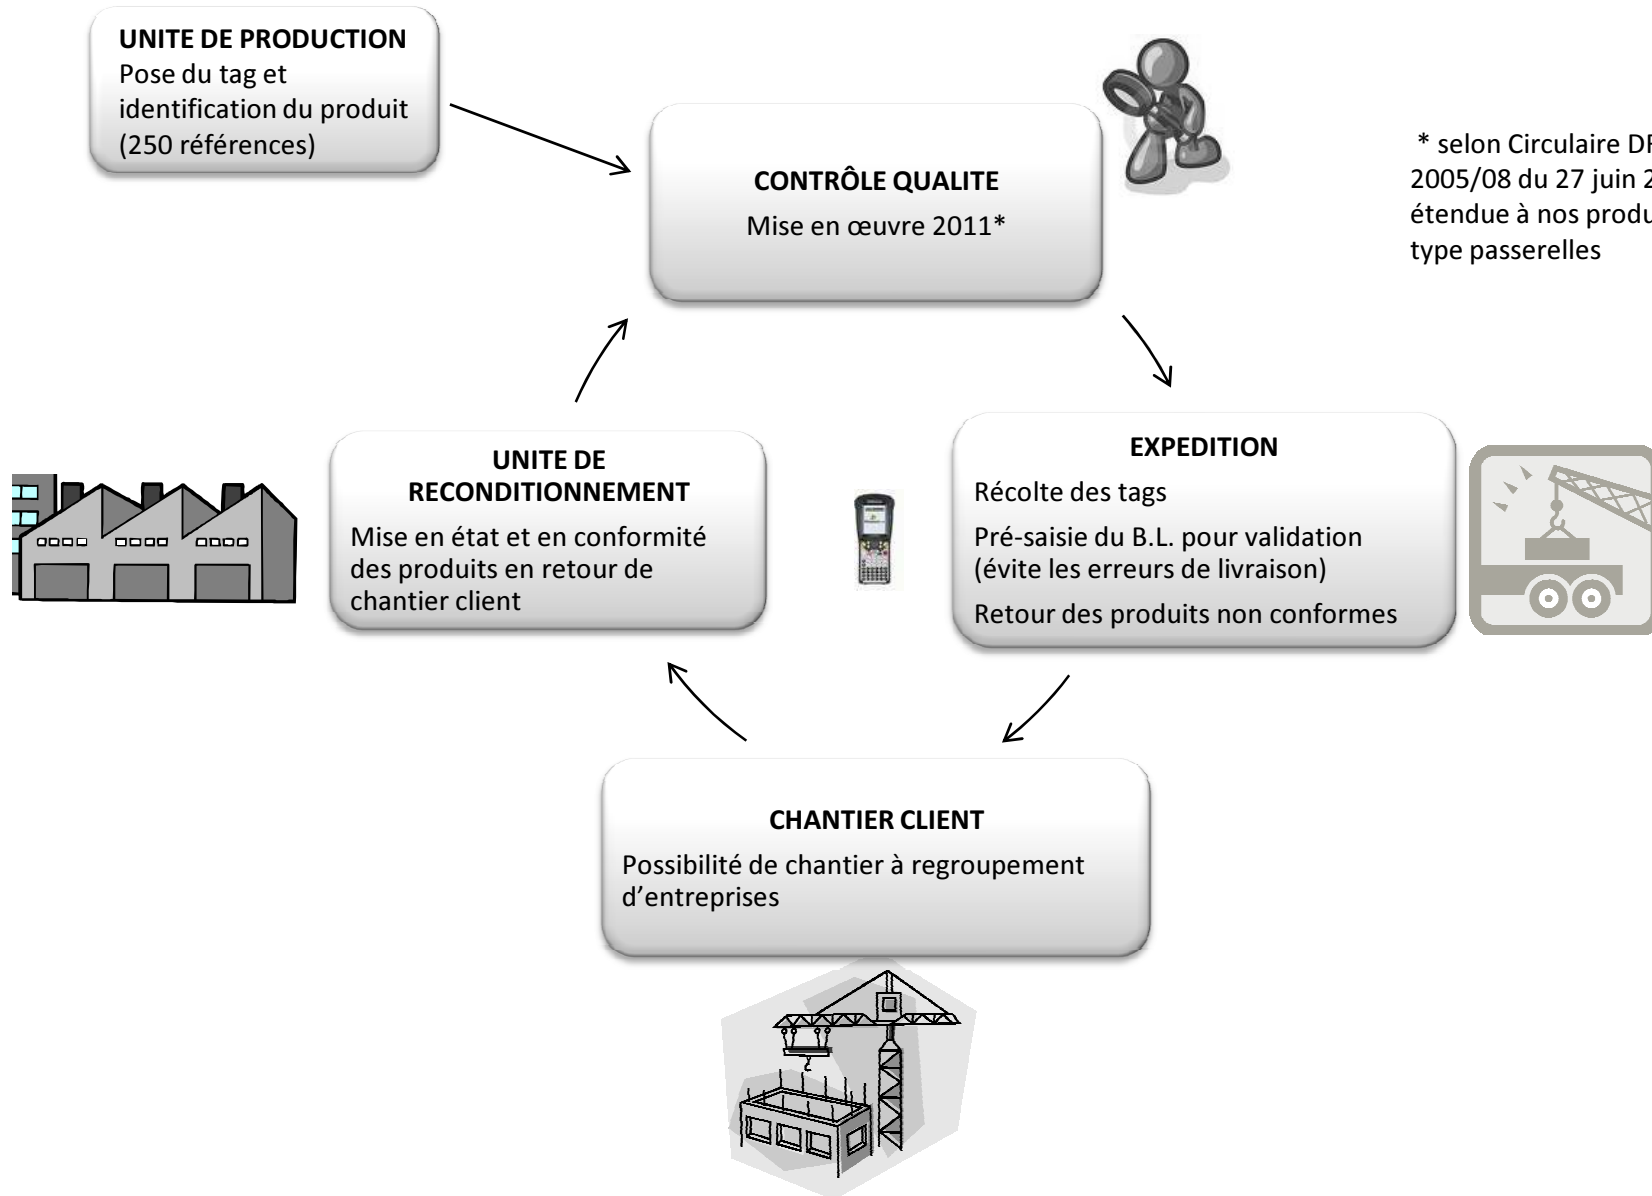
UNITE DE PRODUCTION
Pose du tag et identification du produit (250 références)

CONTRÔLE QUALITE
Mise en œuvre 2011*

* selon Circulaire D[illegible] 2005/08 du 27 juin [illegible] étendue à nos produ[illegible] type passerelles

UNITE DE RECONDITIONNEMENT
Mise en état et en conformité des produits en retour de chantier client

EXPEDITION
Récolte des tags
Pré-saisie du B.L. pour validation (évite les erreurs de livraison)
Retour des produits non conformes

CHANTIER CLIENT
Possibilité de chantier à regroupement d'entreprises